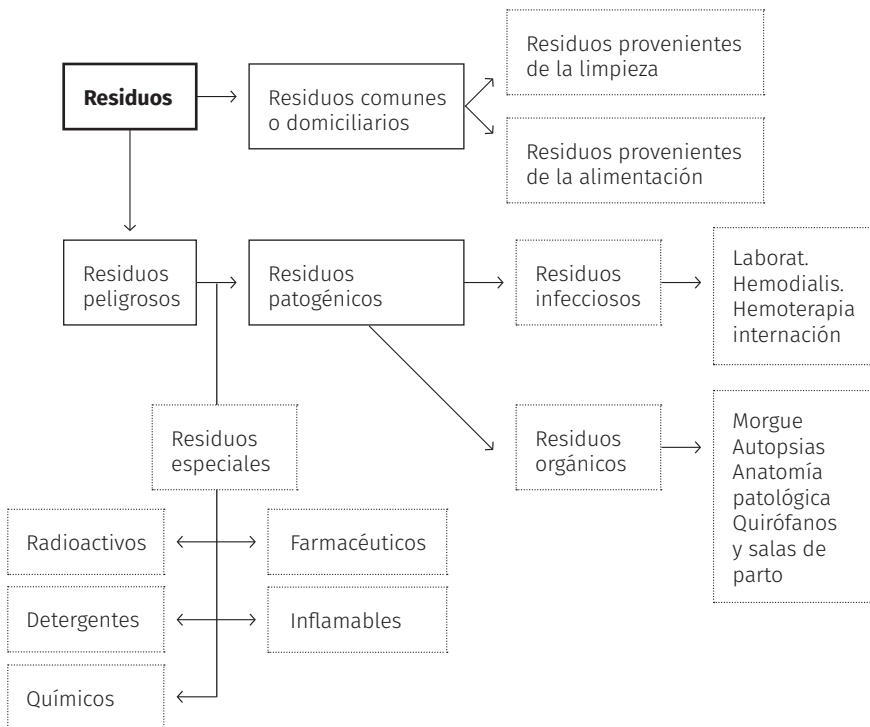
Residuos

Residuos comunes o domiciliarios

Residuos provenientes de la limpieza

Residuos provenientes de la alimentación

Residuos peligrosos

Residuos patogénicos

Residuos infecciosos

Laborat.
Hemodialis.
Hemoterapia
internación

Residuos orgánicos

Morgue
Autopsias
Anatomía patológica
Quirófanos y salas de parto

Residuos especiales

Radioactivos

Farmacéuticos

Detergentes

Inflamables

Químicos